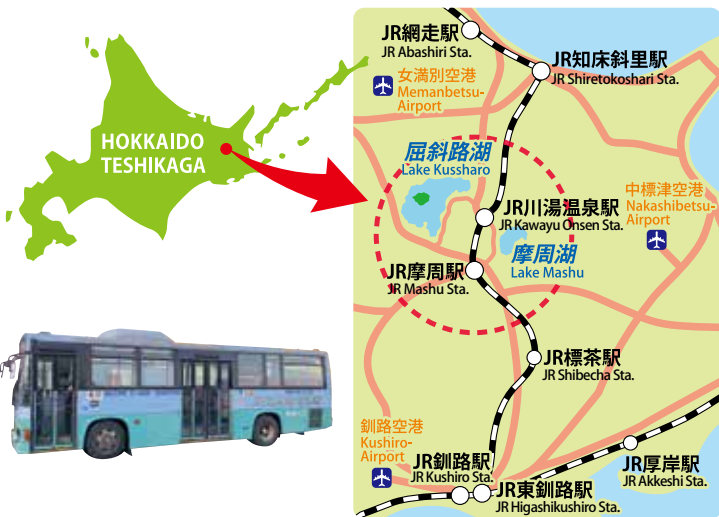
HOKKAIDO
TESHIKAGA

JR網走駅
JR Abashiri Sta.

JR知床斜里駅
JR Shiretokoshari Sta.

女満別空港
Memanbetsu-Airport

屈斜路湖
Lake Kussharo

JR川湯温泉駅
JR Kawayu Onsen Sta.

中標津空港
Nakashibetsu-Airport

摩周湖
Lake Mashu

JR摩周駅
JR Mashu Sta.

JR標茶駅
JR Shibecha Sta.

釧路空港
Kushiro-Airport

JR釧路駅
JR Kushiro Sta.

JR東釧路駅
JR Higashikushiro Sta.

JR厚岸駅
JR Akkeshi Sta.